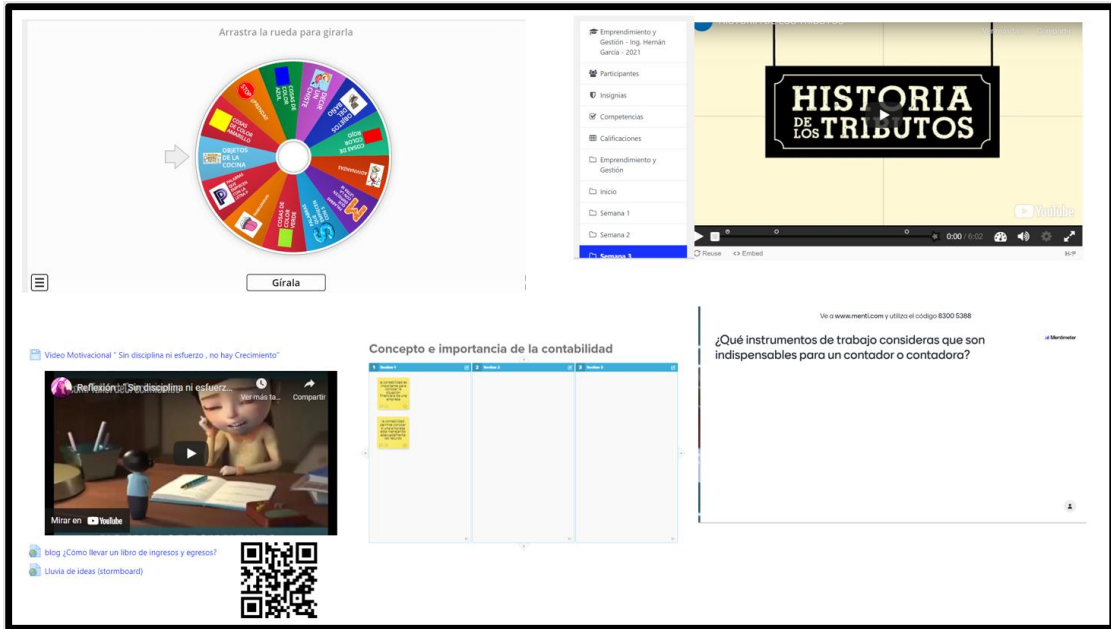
Arrastra la rueda para girarla

STOP
COSAS DE COLOR AZUL
DECIR UN CHISTE
OBJETOS DEL BAÑO
COSAS DE COLOR ROJO
COSAS DE COLOR AMARILLO
OBJETOS DE LA COCINA
COSAS DE COLOR VERDE

Gírala

Emprendimiento y Gestión - Ing. Hernán García - 2021
Participantes
Insignias
Competencias
Calificaciones
Emprendimiento y Gestión
Inicio
Semana 1
Semana 2
Semana 3

HISTORIA DE LOS TRIBUTOS
YouTube
0:00 / 6:02
Reuse
<> Embed

Video Motivacional " Sin disciplina ni esfuerzo , no hay Crecimiento"
Reflexión "Sin disciplina ni esfuerz...
Ver más ta...
Compartir
Mirar en YouTube
blog ¿Cómo llevar un libro de ingresos y egresos?
Lluvia de ideas (stormboard)

Concepto e importancia de la contabilidad
1 Section 1
2 Section 2
3 Section 3

Ve a www.menti.com y utiliza el código 8300 5388
Mentimeter
¿Qué instrumentos de trabajo consideras que son indispensables para un contador o contadora?